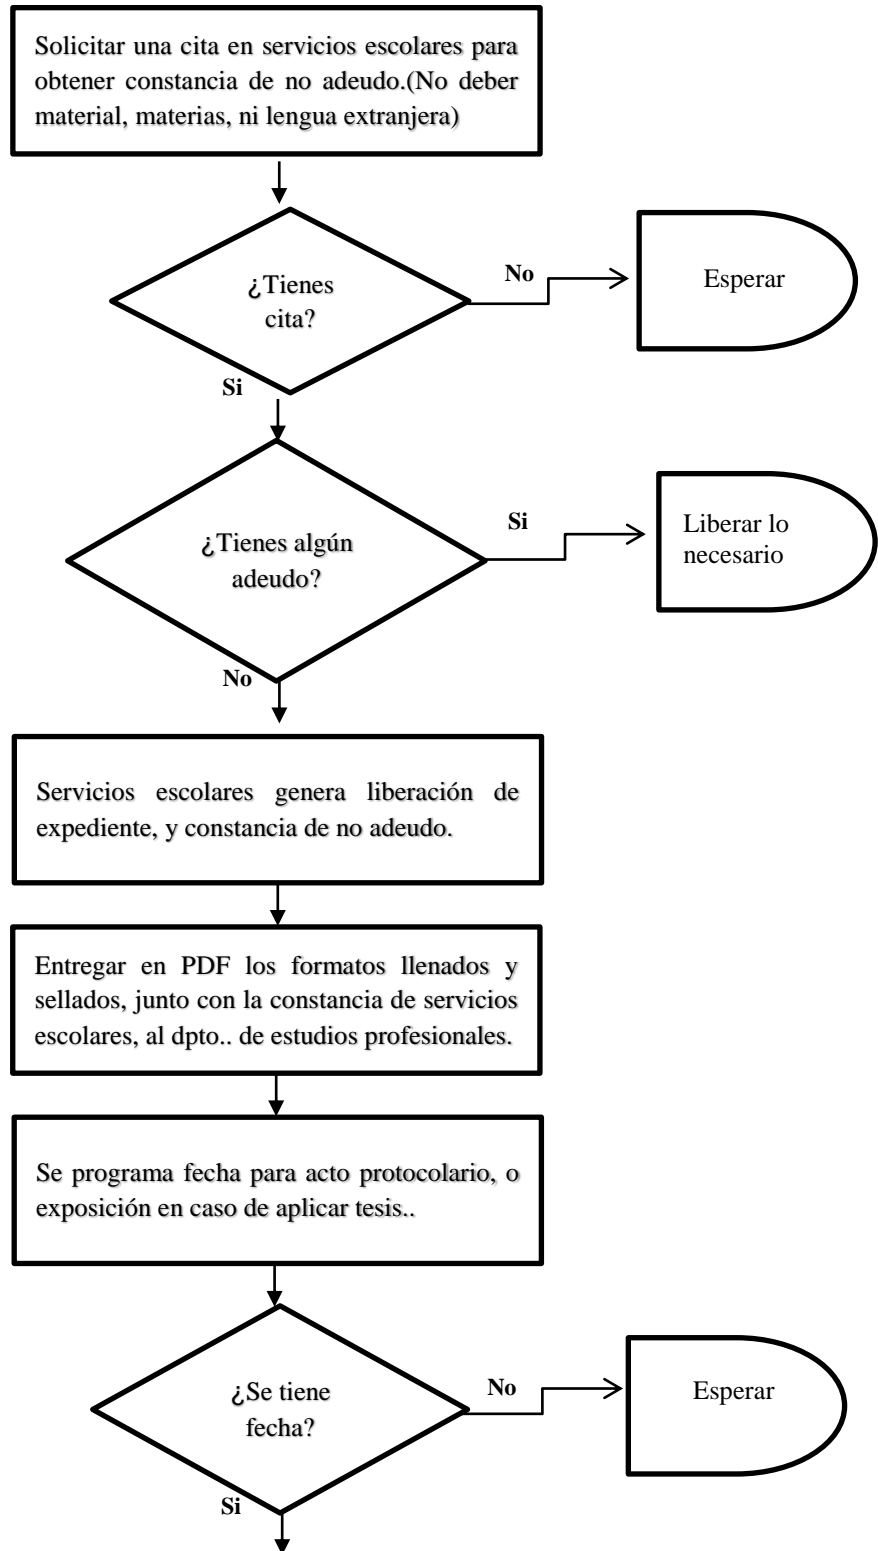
Solicitar una cita en servicios escolares para obtener constancia de no adeudo.(No deber material, materias, ni lengua extranjera)

¿Tienes cita?

No

Esperar

Si

¿Tienes algún adeudo?

Si

Liberar lo necesario

No

Servicios escolares genera liberación de expediente, y constancia de no adeudo.

Entregar en PDF los formatos llenados y sellados, junto con la constancia de servicios escolares, al dpto.. de estudios profesionales.

Se programa fecha para acto protocolario, o exposición en caso de aplicar tesis..

¿Se tiene fecha?

No

Esperar

Si